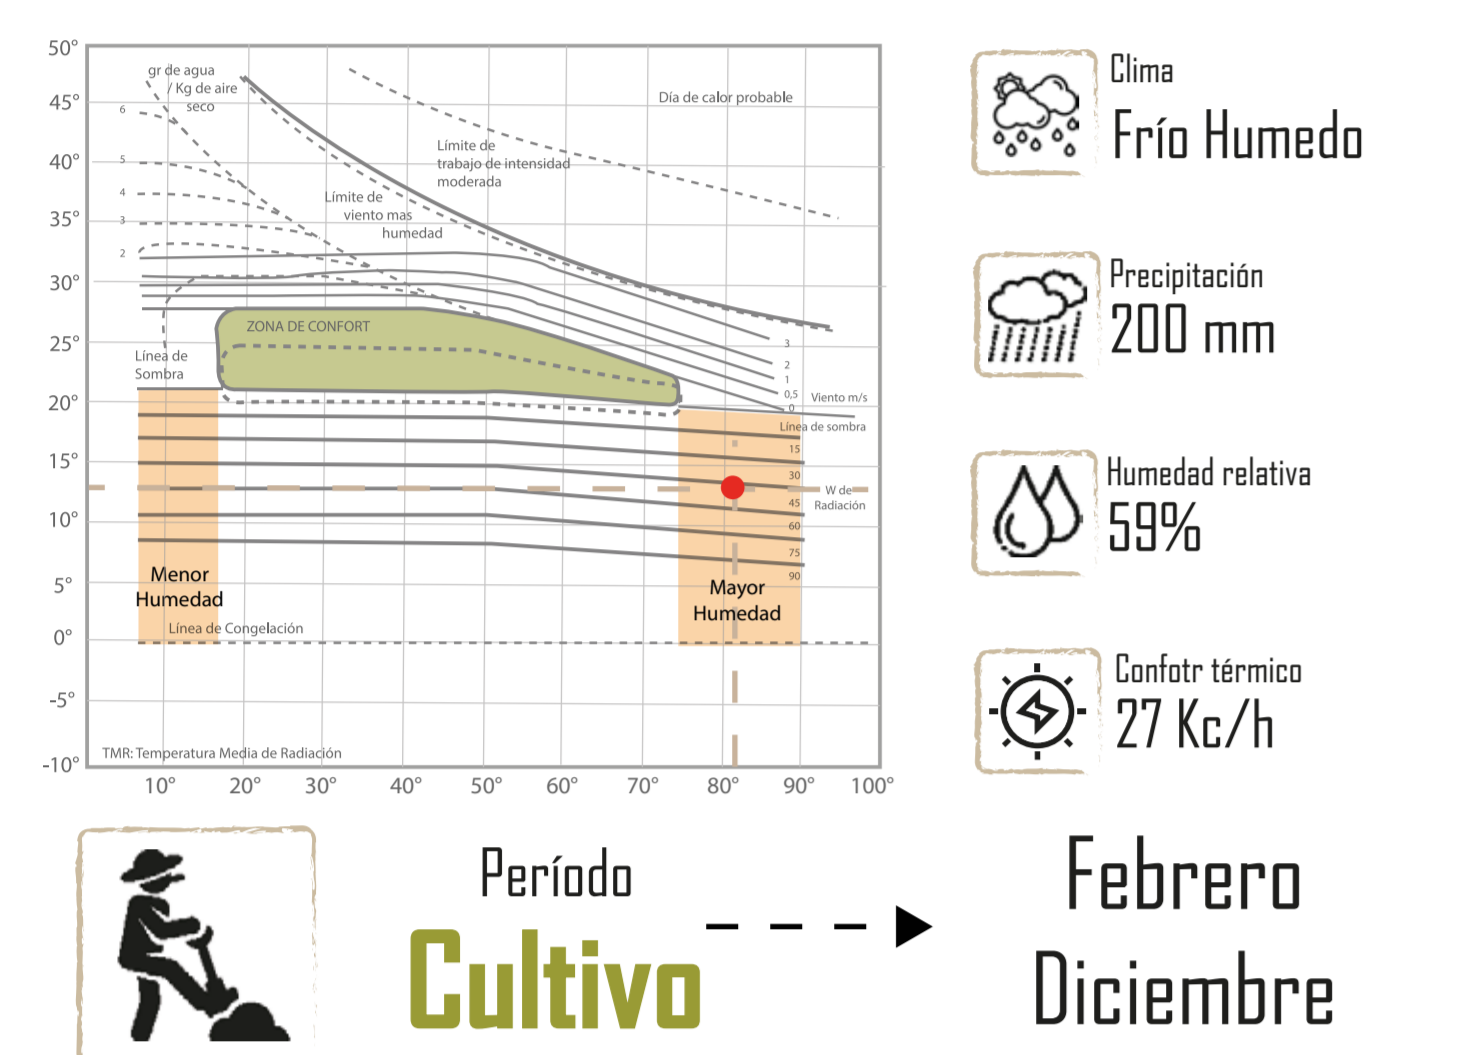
50°
45°
40°
35°
30°
25°
20°
15°
10°
5°
0°
-5°
-10°

gr de agua / Kg de aire seco
6
5
4
3
2

Día de calor probable

Límite de trabajo de intensidad moderada

Límite de viento mas humedad

ZONA DE CONFORT

Línea de Sombra

3
2
1
0,5
0
Viento m/s

Línea de sombra
15
30
45
60
75
90
W de Radiación

Menor Humedad

Mayor Humedad

Línea de Congelación

TMR: Temperatura Media de Radiación

10° 20° 30° 40° 50° 60° 70° 80° 90° 100°

Clima
Frío Humedo

Precipitación
200 mm

Humedad relativa
59%

Confotr térmico
27 Kc/h

Período
Cultivo

Febrero
Diciembre